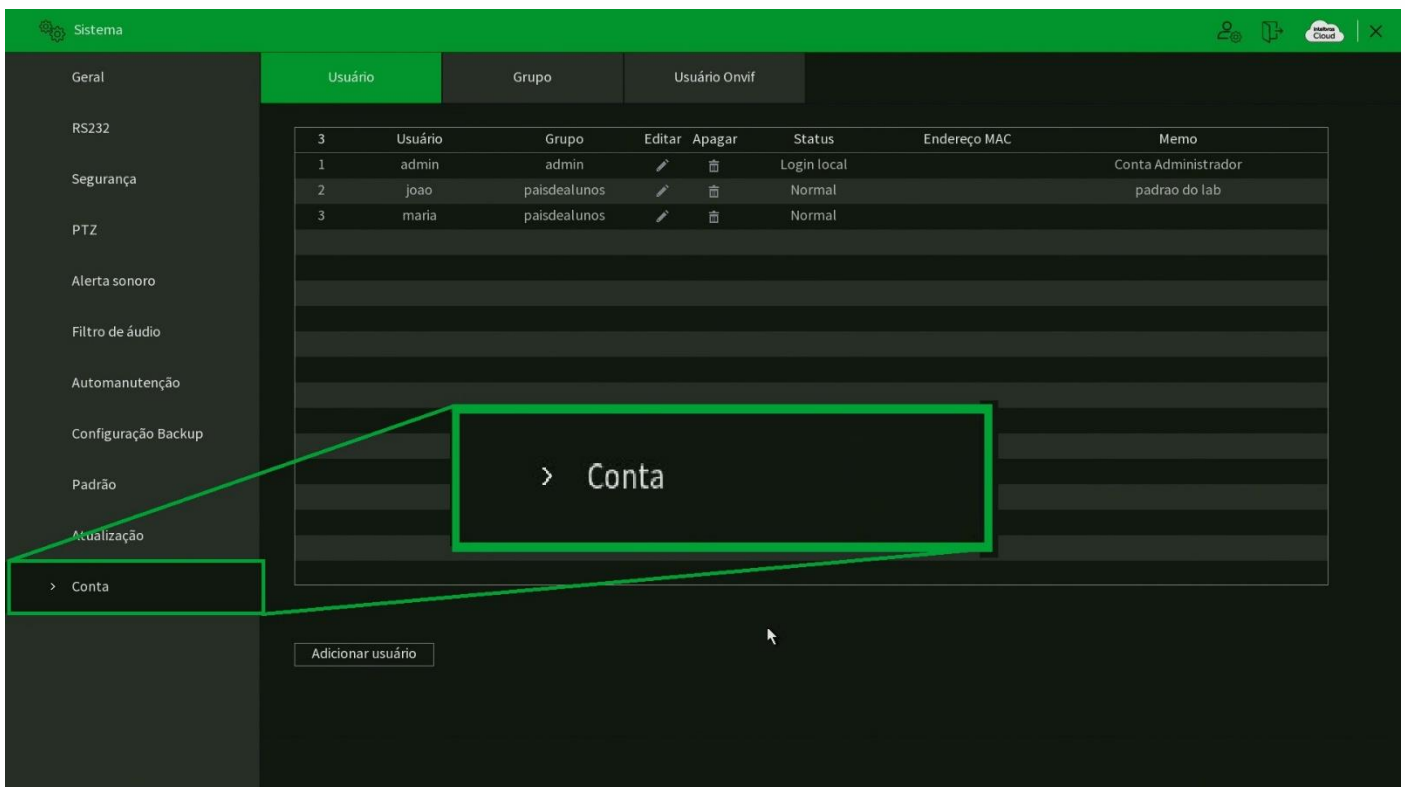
Sistema

Intelbras Cloud

Geral
RS232
Segurança
PTZ
Alerta sonoro
Filtro de áudio
Automanutenção
Configuração Backup
Padrão
Atualização
> Conta

Usuário | Grupo | Usuário Onvif

| 3 | Usuário | Grupo | Editar | Apagar | Status | Endereço MAC | Memo |
|---|---|---|---|---|---|---|---|
| 1 | admin | admin | | | Login local | | Conta Administrador |
| 2 | joao | paisdealunos | | | Normal | | padrao do lab |
| 3 | maria | paisdealunos | | | Normal | | |

> Conta

Adicionar usuário